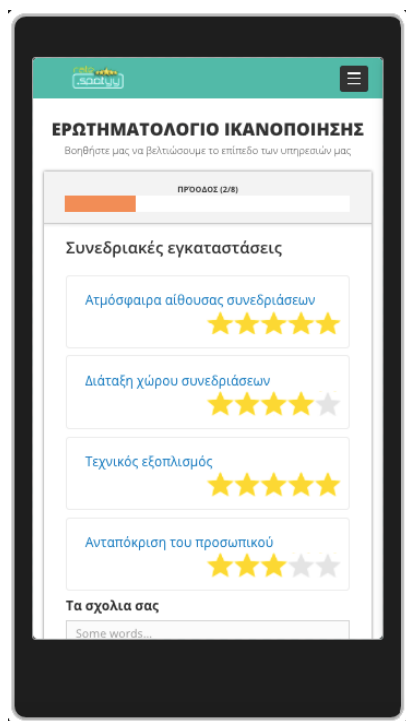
spotyy

ΕΡΩΤΗΜΑΤΟΛΟΓΙΟ ΙΚΑΝΟΠΟΙΗΣΗΣ

Βοηθήστε μας να βελτιώσουμε το επίπεδο των υπηρεσιών μας

ΠΡΟΟΔΟΣ (2/8)

Συνεδριακές εγκαταστάσεις

Ατμόσφαιρα αίθουσας συνεδριάσεων

Διάταξη χώρου συνεδριάσεων

Τεχνικός εξοπλισμός

Ανταπόκριση του προσωπικού

Τα σχολια σας

Some words...